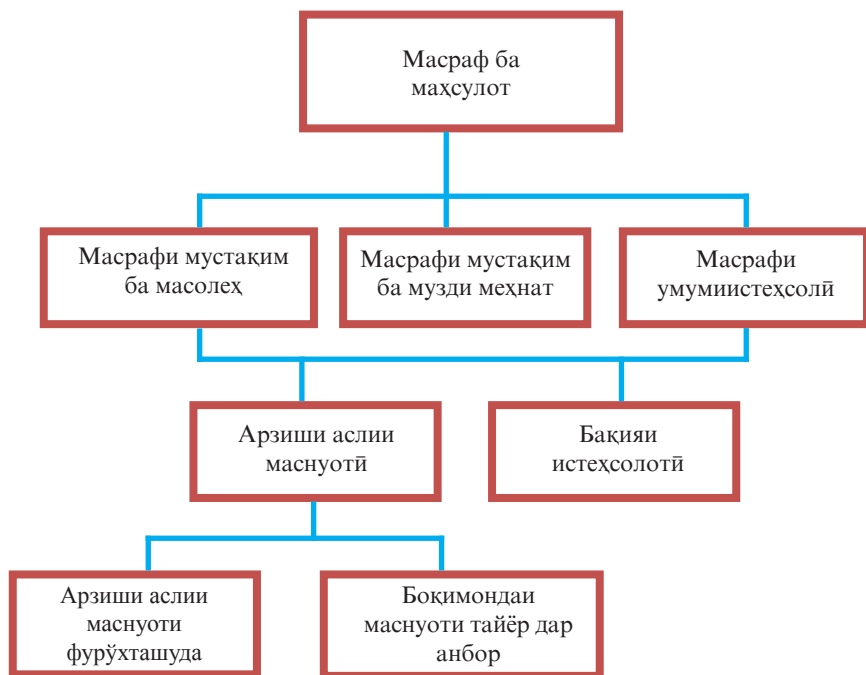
Масраф ба маҳсулот

Масрафи мустақим ба масолеҳ

Масрафи мустақим ба музди меҳнат

Масрафи умумиистеҳсолӣ

Арзиши аслии маснуотӣ

Бақияи истеҳсолотӣ

Арзиши аслии маснуоти фурӯхташуда

Боқимондаи маснуоти тайёр дар анбор